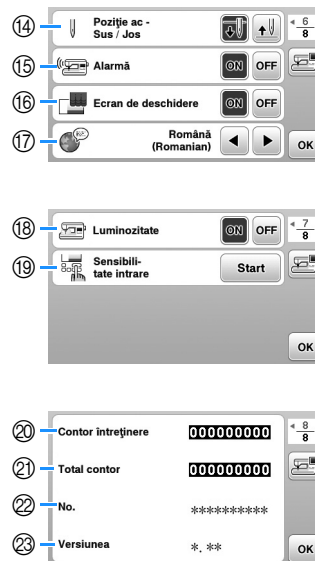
⑭ Poziție ac - Sus / Jos
6/8
⑮ Alarmă ON OFF
⑯ Ecran de deschidere ON OFF
⑰ Română (Romanian)
OK

⑱ Luminozitate ON OFF
7/8
⑲ Sensibilitate intrare Start
OK

⑳ Contor întreţinere 000000000
8/8
㉑ Total contor 000000000
㉒ No. **********
㉓ Versiunea *. **
OK